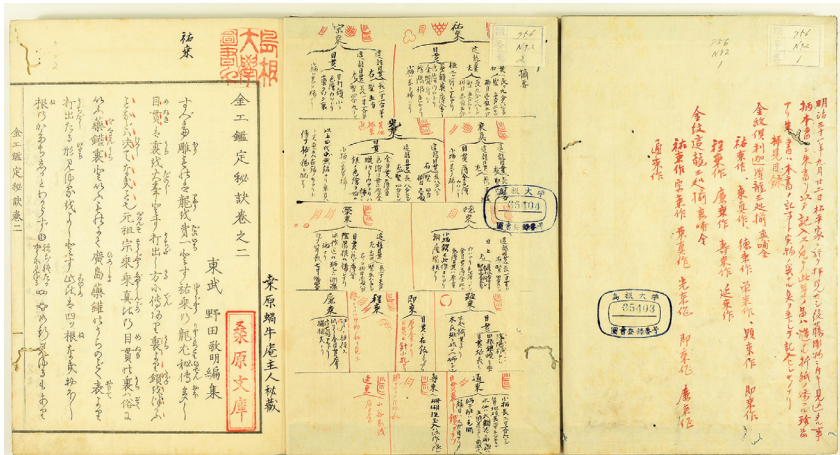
秘東

島根大學圖書之印

金工鑑定秘訣巻之二

東武 野田敬明 編集

桑原文庫

桑原蠣牛庵主人秘蔵

金工鑑定秘訣巻二

すべて彫ものは［illegible］

［illegible］

島根大学 35404 図書登録番号

摘要

島根大学 35403 図書登録番号

明治［illegible］

金紋後刻之遊龍之図摘要

秘東作 廣東作 保東作 宗東作 顕東作

理東作 廣東作 寿東作 延東作

金紋遊龍之図摘要

秘東作 宗東作 英東作 光東作

通東作 即東作 廣東作